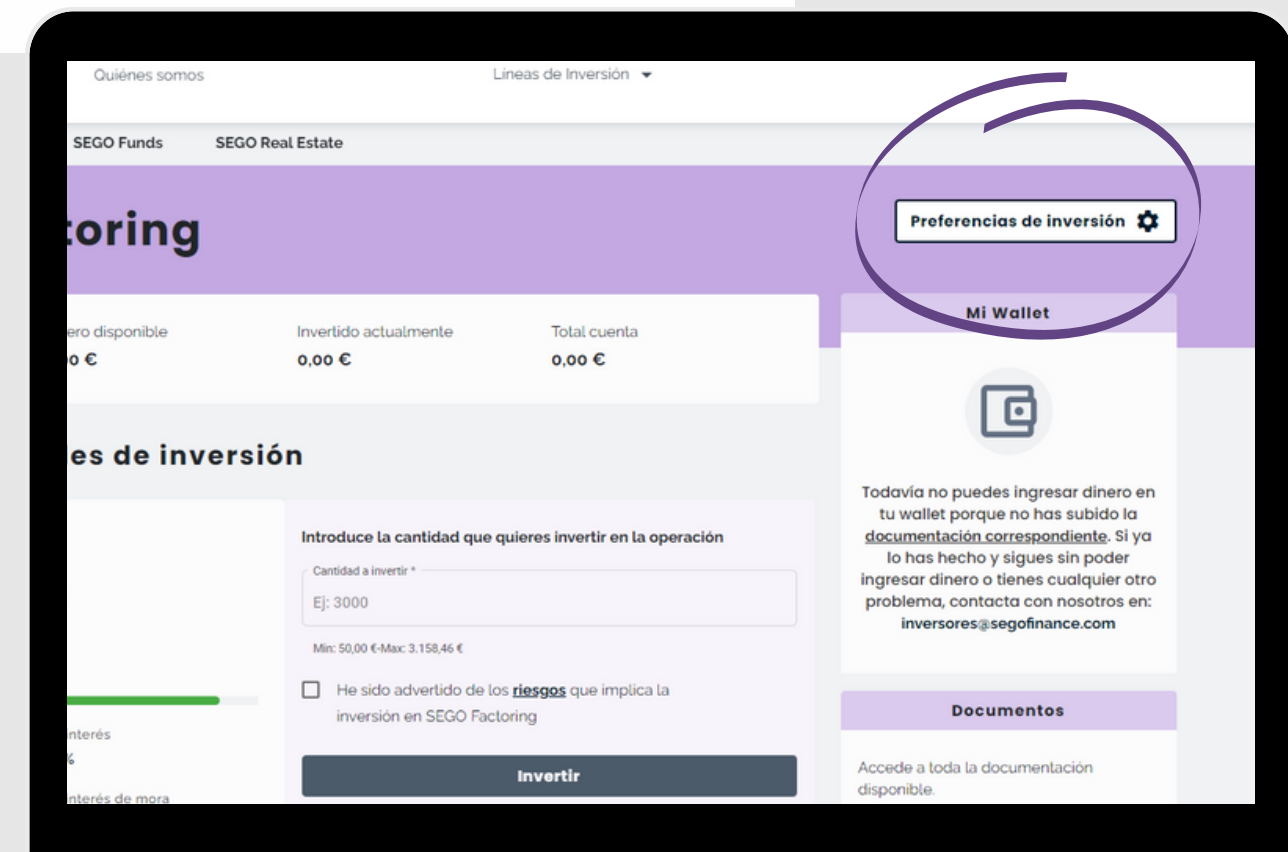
Quiénes somos

Lineas de Inversión

SEGO Funds

SEGO Real Estate

toring

Preferencias de inversión

ero disponible
)0 €

Invertido actualmente
0,00 €

Total cuenta
0,00 €

Mi Wallet

Todavía no puedes ingresar dinero en tu wallet porque no has subido la documentación correspondiente. Si ya lo has hecho y sigues sin poder ingresar dinero o tienes cualquier otro problema, contacta con nosotros en: inversores@segofinance.com

es de inversión

Introduce la cantidad que quieres invertir en la operación

Cantidad a invertir *

Ej: 3000

Min: 50,00 €-Max: 3.158,46 €

He sido advertido de los riesgos que implica la inversión en SEGO Factoring

Invertir

nterés
%

nterés de mora

Documentos

Accede a toda la documentación disponible.